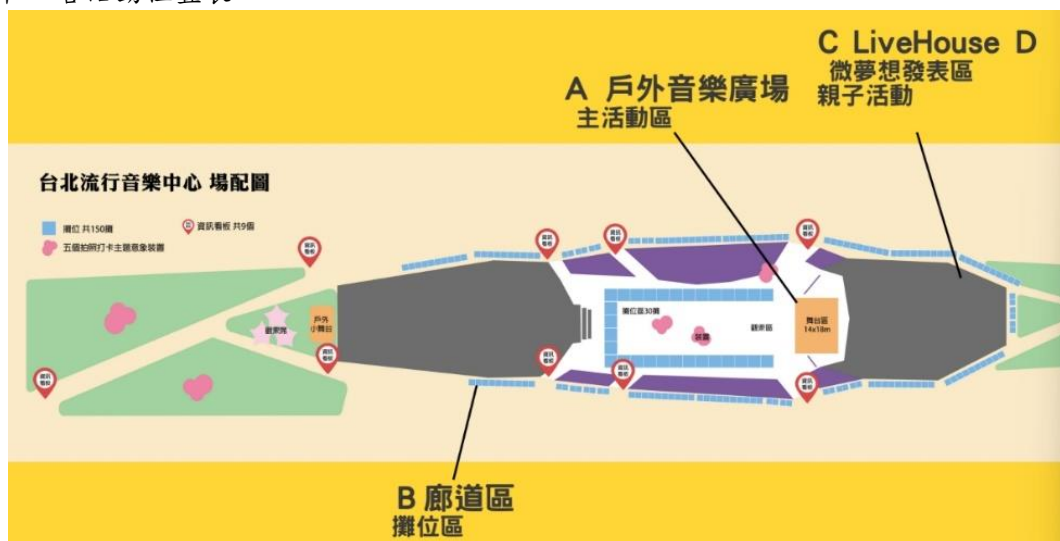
C LiveHouse D
微夢想發表區
親子活動

A 戶外音樂廣場
主活動區

台北流行音樂中心 場配圖

攤位 共150攤
五個拍照打卡主題意象裝置
資訊看板 共9個

資訊看板
資訊看板
資訊看板
資訊看板
資訊看板
資訊看板
資訊看板
資訊看板
資訊看板

戶外小舞台
觀眾席
攤位區30攤
觀眾席
舞台區 14x18m
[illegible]

B 廊道區
攤位區